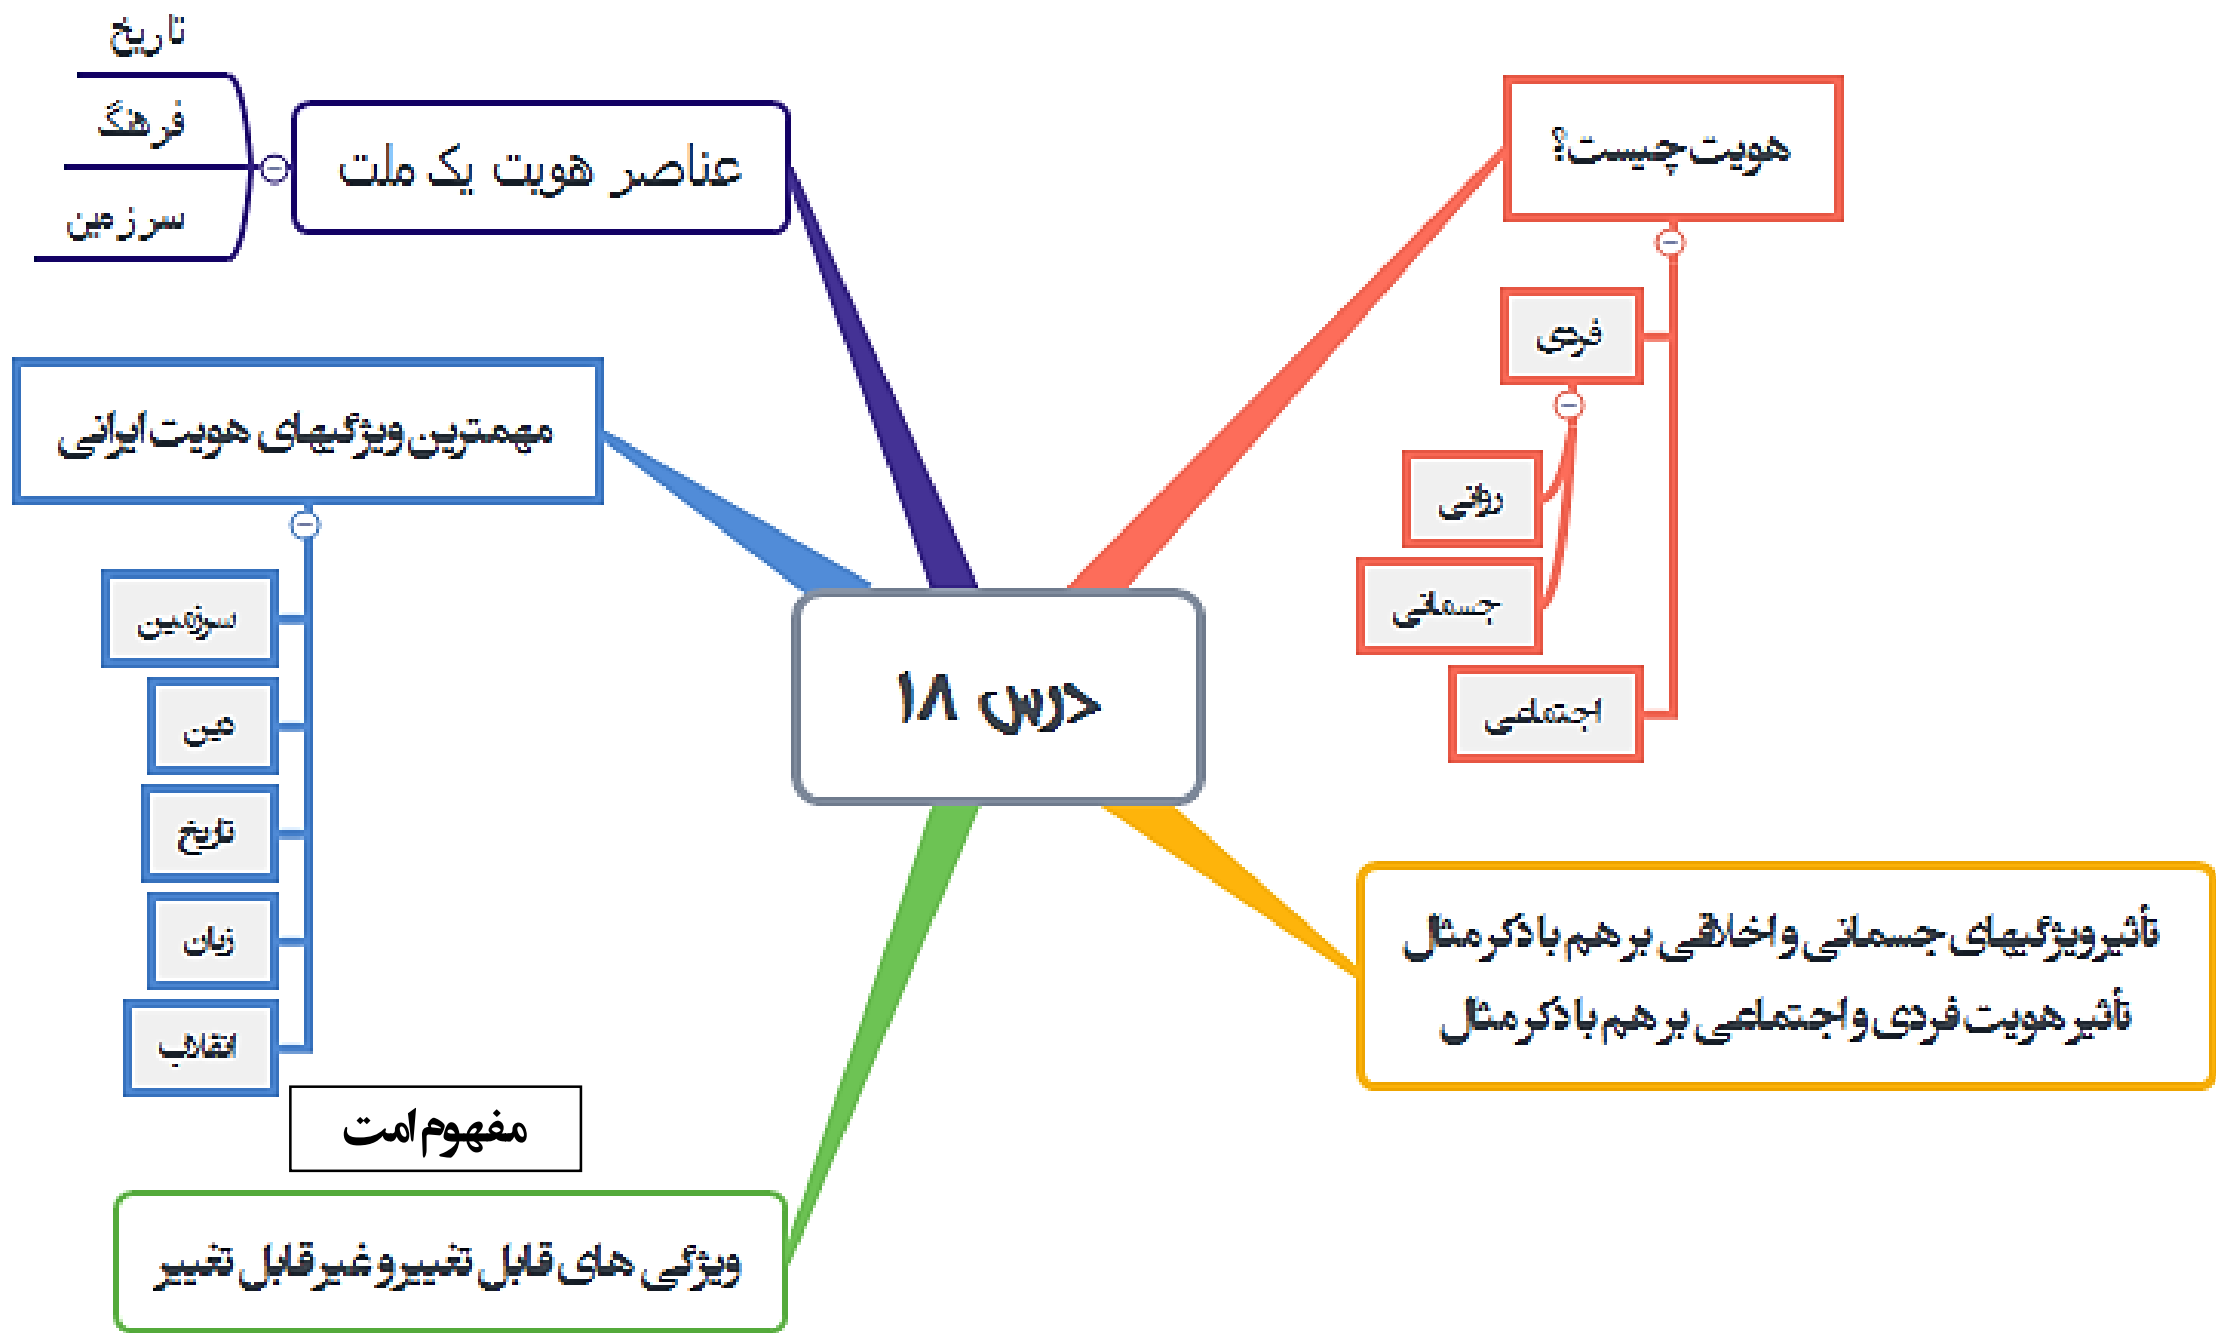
درس ۱۸

هویت چیست؟
فردی
روانی
جسمانی
اجتماعی

عناصر هویت یک ملت
تاریخ
فرهنگ
سرزمین

مهمترین ویژگیهای هویت ایرانی
سرزمین
دین
تاریخ
زبان
انقلاب

مفهوم امت

ویژگی های قابل تغییر و غیر قابل تغییر

تاثیر ویژگیهای جسمانی و اخلاقی برهم با ذکر مثال
تاثیر هویت فردی و اجتماعی برهم با ذکر مثال